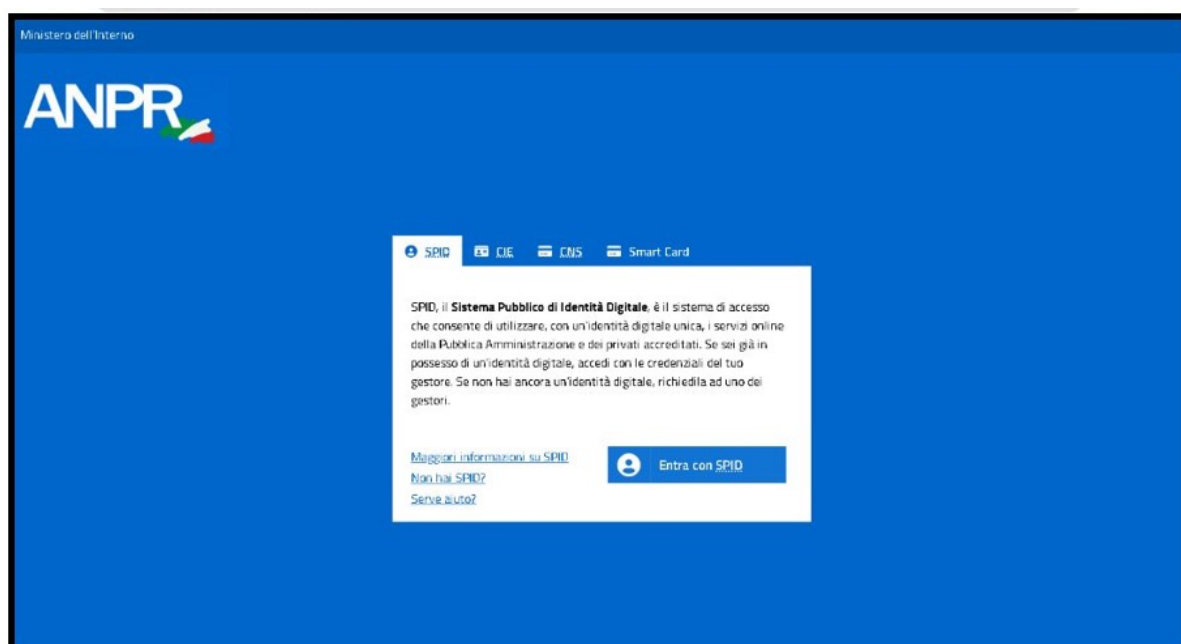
Ministero dell'Interno

ANPR

SPID CIE CNS Smart Card

SPID, il **Sistema Pubblico di Identità Digitale**, è il sistema di accesso che consente di utilizzare, con un'identità digitale unica, i servizi online della Pubblica Amministrazione e dei privati accreditati. Se sei già in possesso di un'identità digitale, accedi con le credenziali del tuo gestore. Se non hai ancora un'identità digitale, richiedila ad uno dei gestori.

Maggiori informazioni su SPID
Non hai SPID?
Serve aiuto?

Entra con SPID